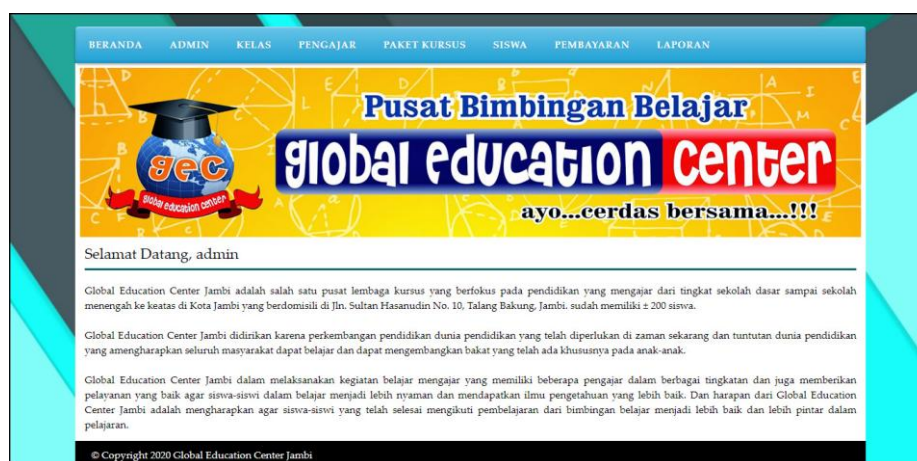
BERANDA ADMIN KELAS PENGAJAR PAKET KURSUS SISWA PEMBAYARAN LAPORAN

Pusat Bimbingan Belajar

gec

global education center

global education center

ayo...cerdas bersama...!!!

Selamat Datang, admin

Global Education Center Jambi adalah salah satu pusat lembaga kursus yang berfokus pada pendidikan yang mengajar dari tingkat sekolah dasar sampai sekolah menengah ke keatas di Kota Jambi yang berdomisili di Jln. Sultan Hasanudin No. 10, Talang Bakung, Jambi. sudah memiliki ± 200 siswa.

Global Education Center Jambi didirikan karena perkembangan pendidikan dunia pendidikan yang telah diperlukan di zaman sekarang dan tuntutan dunia pendidikan yang amengharapkan seluruh masyarakat dapat belajar dan dapat mengembangkan bakat yang telah ada khususnya pada anak-anak.

Global Education Center Jambi dalam melaksanakan kegiatan belajar mengajar yang memiliki beberapa pengajar dalam berbagai tingkatan dan juga memberikan pelayanan yang baik agar siswa-siswi dalam belajar menjadi lebih nyaman dan mendapatkan ilmu pengetahuan yang lebih baik. Dan harapan dari Global Education Center Jambi adalah mengharapkan agar siswa-siswi yang telah selesai mengikuti pembelajaran dari bimbingan belajar menjadi lebih baik dan lebih pintar dalam pelajaran.

© Copyright 2020 Global Education Center Jambi